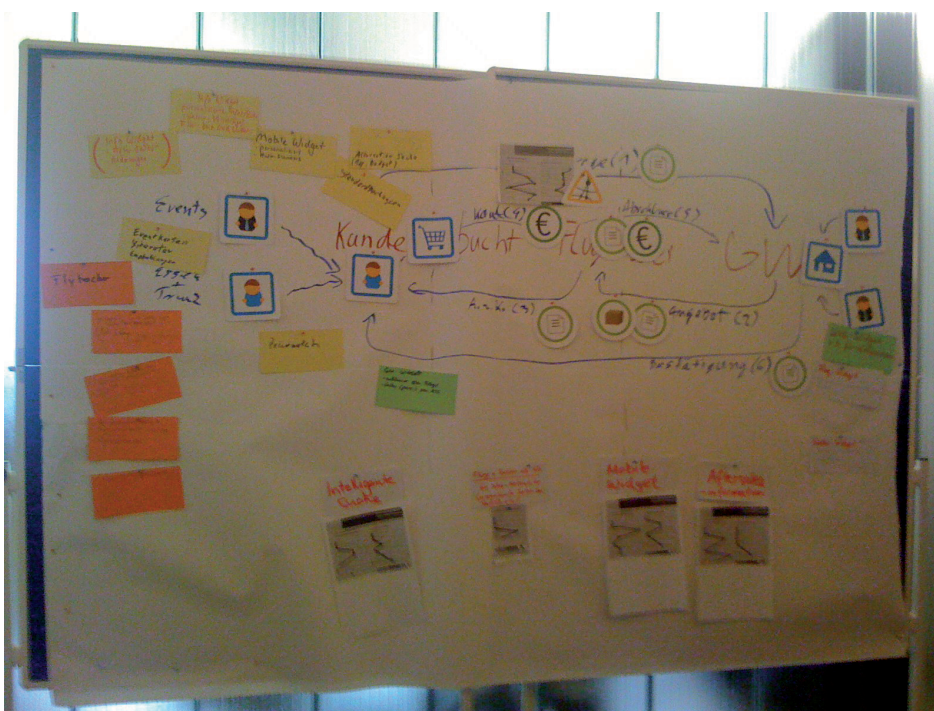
Events

Kunde

bucht

Flug

GW

Anfrage (1)

kauft (4)

Abschluss (5)

A.u.K. (3)

Angebot (2)

Bestätigung (6)

Flybocker

Expertenanlagen

Mobile Widget

Interaktive Suche

Mobile Widget

Abfrage Information

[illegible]